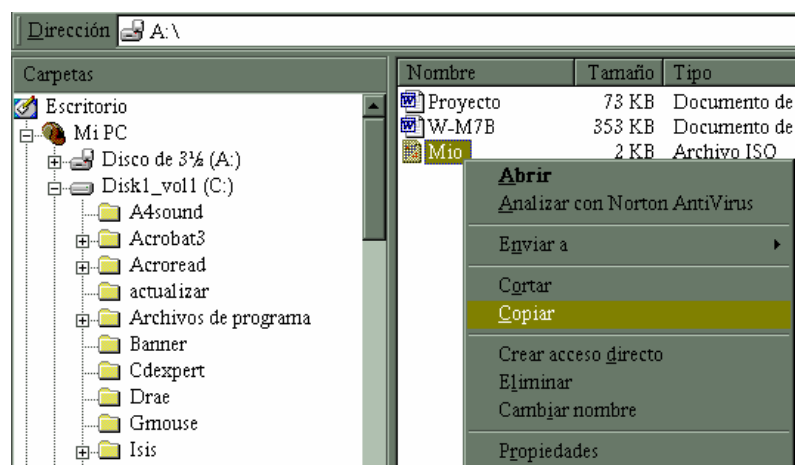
Dirección A:\

Carpetas
Escritorio
Mi PC
Disco de 3½ (A:)
Disk1_vol1 (C:)
A4sound
Acrobat3
Acroread
actualizar
Archivos de programa
Banner
Cdexpert
Drae
Gmouse
Isis

| Nombre | Tamaño | Tipo |
|---|---|---|
| Proyecto | 73 KB | Documento de |
| W-M7B | 353 KB | Documento de |
| Mio | 2 KB | Archivo ISO |

Abrir
Analizar con Norton AntiVirus
Enviar a
Cortar
Copiar
Crear acceso directo
Eliminar
Cambiar nombre
Propiedades